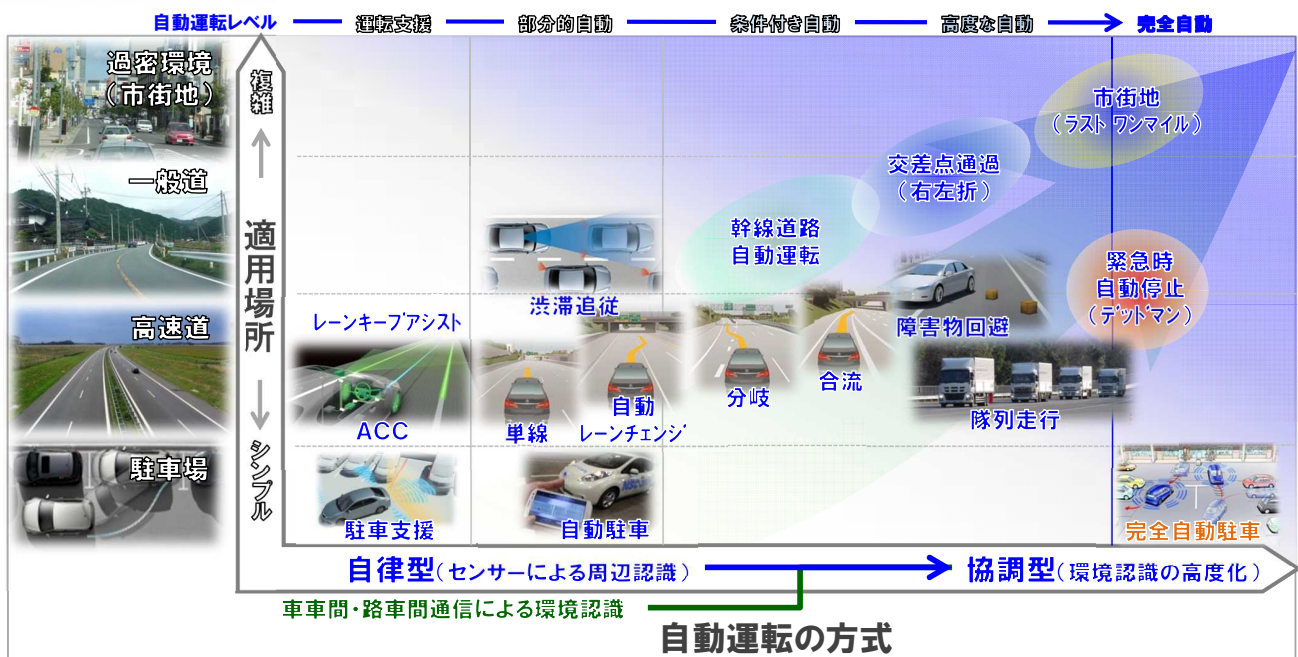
自動運転レベル　運転支援　部分的自動　条件付き自動　高度な自動　完全自動

過密環境（市街地）
一般道
高速道
駐車場

複雑
適用場所
シンプル

市街地（ラスト ワンマイル）
交差点通過（右左折）
幹線道路自動運転
緊急時自動停止（デッドマン）
渋滞追従
障害物回避
レーンキープアシスト
分岐
合流
隊列走行
自動レーンチェンジ
ACC
単線
駐車支援
自動駐車
完全自動駐車

自律型（センサーによる周辺認識）
協調型（環境認識の高度化）
車車間・路車間通信による環境認識
自動運転の方式